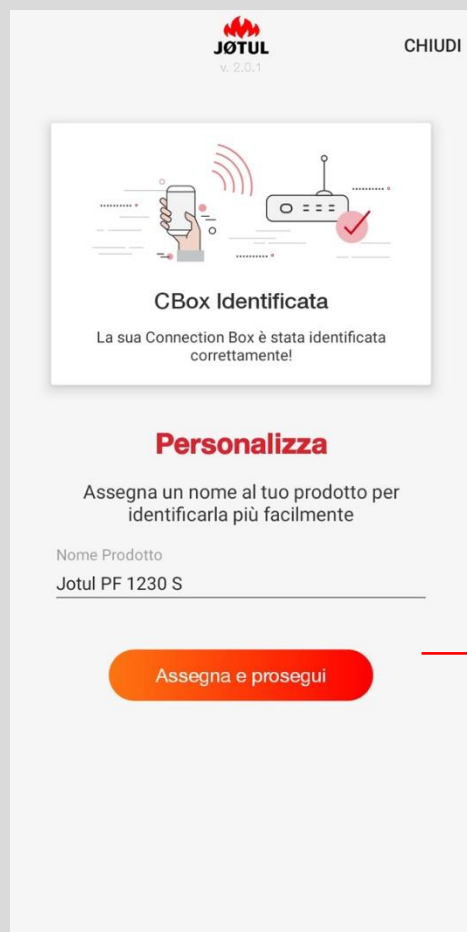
JØTUL
v. 2.0.1

CHIUDI

CBox Identificata

La sua Connection Box è stata identificata correttamente!

Personalizza

Assegna un nome al tuo prodotto per identificarla più facilmente

Nome Prodotto

Jotul PF 1230 S

Assegna e prosegui